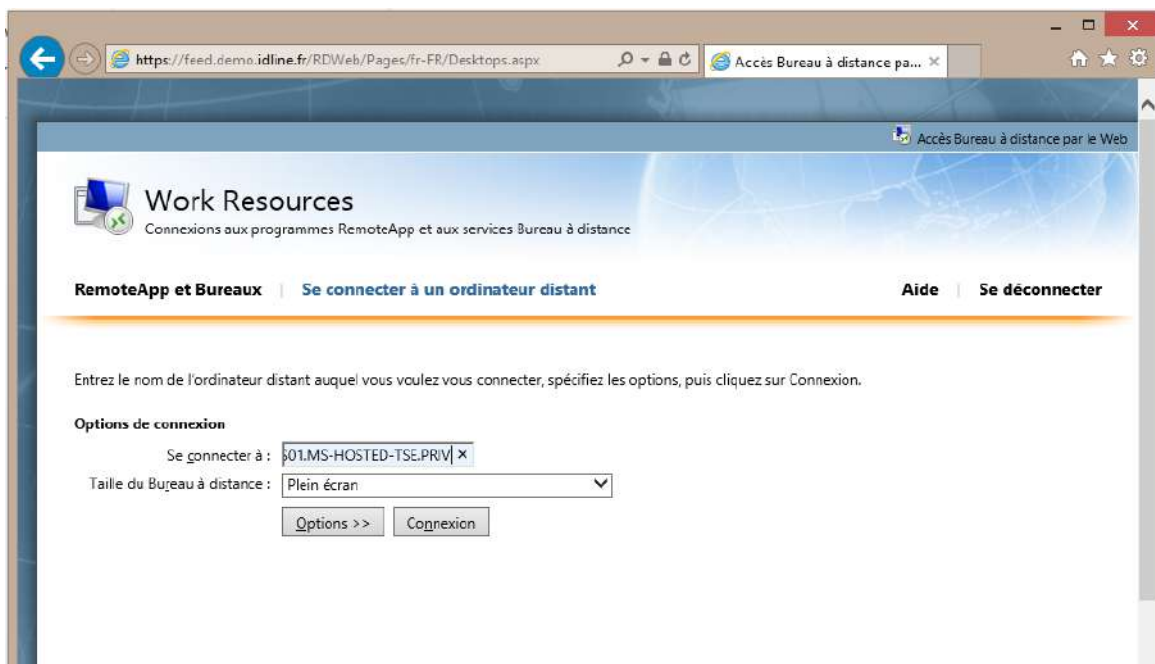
https://feed.demo.idline.fr/RDWeb/Pages/fr-FR/Desktops.aspx

Accès Bureau à distance pa... ×

Accès Bureau à distance par le Web

Work Resources

Connexions aux programmes RemoteApp et aux services Bureau à distance

RemoteApp et Bureaux | Se connecter à un ordinateur distant

Aide | Se déconnecter

Entrez le nom de l'ordinateur distant auquel vous voulez vous connecter, spécifiez les options, puis cliquez sur Connexion.

Options de connexion

Se connecter à : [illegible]01.MS-HOSTED-TSE.PRIV ×

Taille du Bureau à distance : Plein écran

Options >> Connexion